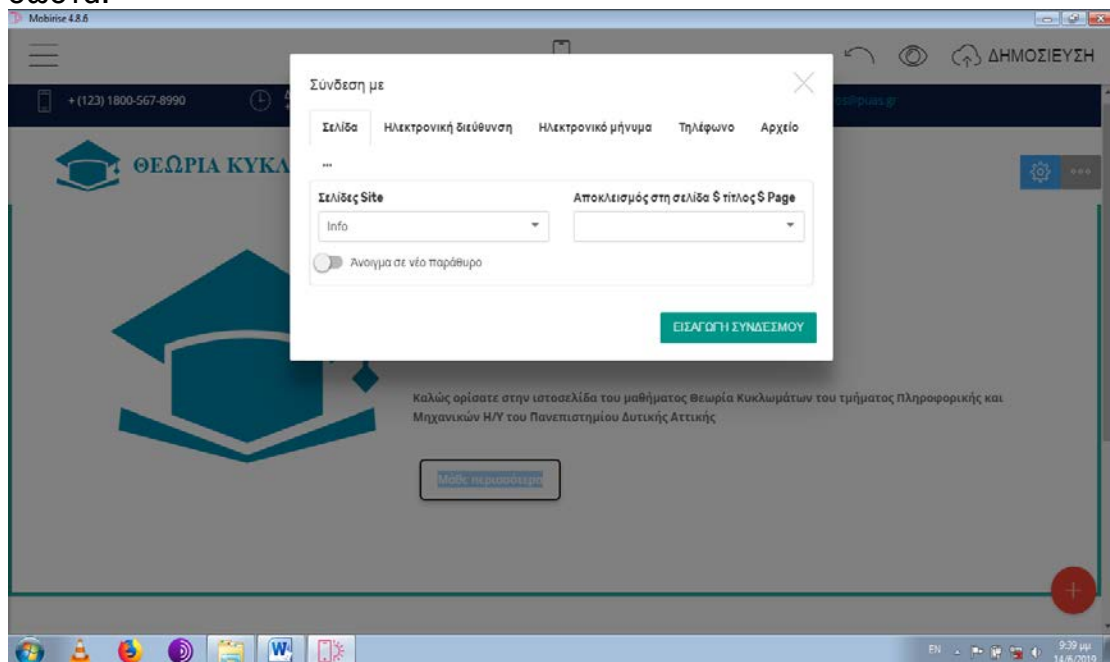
σωστα.

Mobirise 4.8.6

ΔΗΜΟΣΙΕΥΣΗ

+(123) 1800-567-8990

ΘΕΩΡΙΑ ΚΥΚΛ

Σύνδεση με

Σελίδα Ηλεκτρονική διεύθυνση Ηλεκτρονικό μήνυμα Τηλέφωνο Αρχείο

...

Σελίδες Site

Info

Αποκλεισμός στη σελίδα $ τίτλος $ Page

Άνοιγμα σε νέο παράθυρο

ΕΙΣΑΓΩΓΗ ΣΥΝΔΕΣΜΟΥ

Καλώς ορίσατε στην ιστοσελίδα του μαθήματος Θεωρία Κυκλωμάτων του τμήματος Πληροφορικής και Μηχανικών Η/Υ του Πανεπιστημίου Δυτικής Αττικής

Μάθε περισσότερα

EN 9:39 μμ 14/6/2019